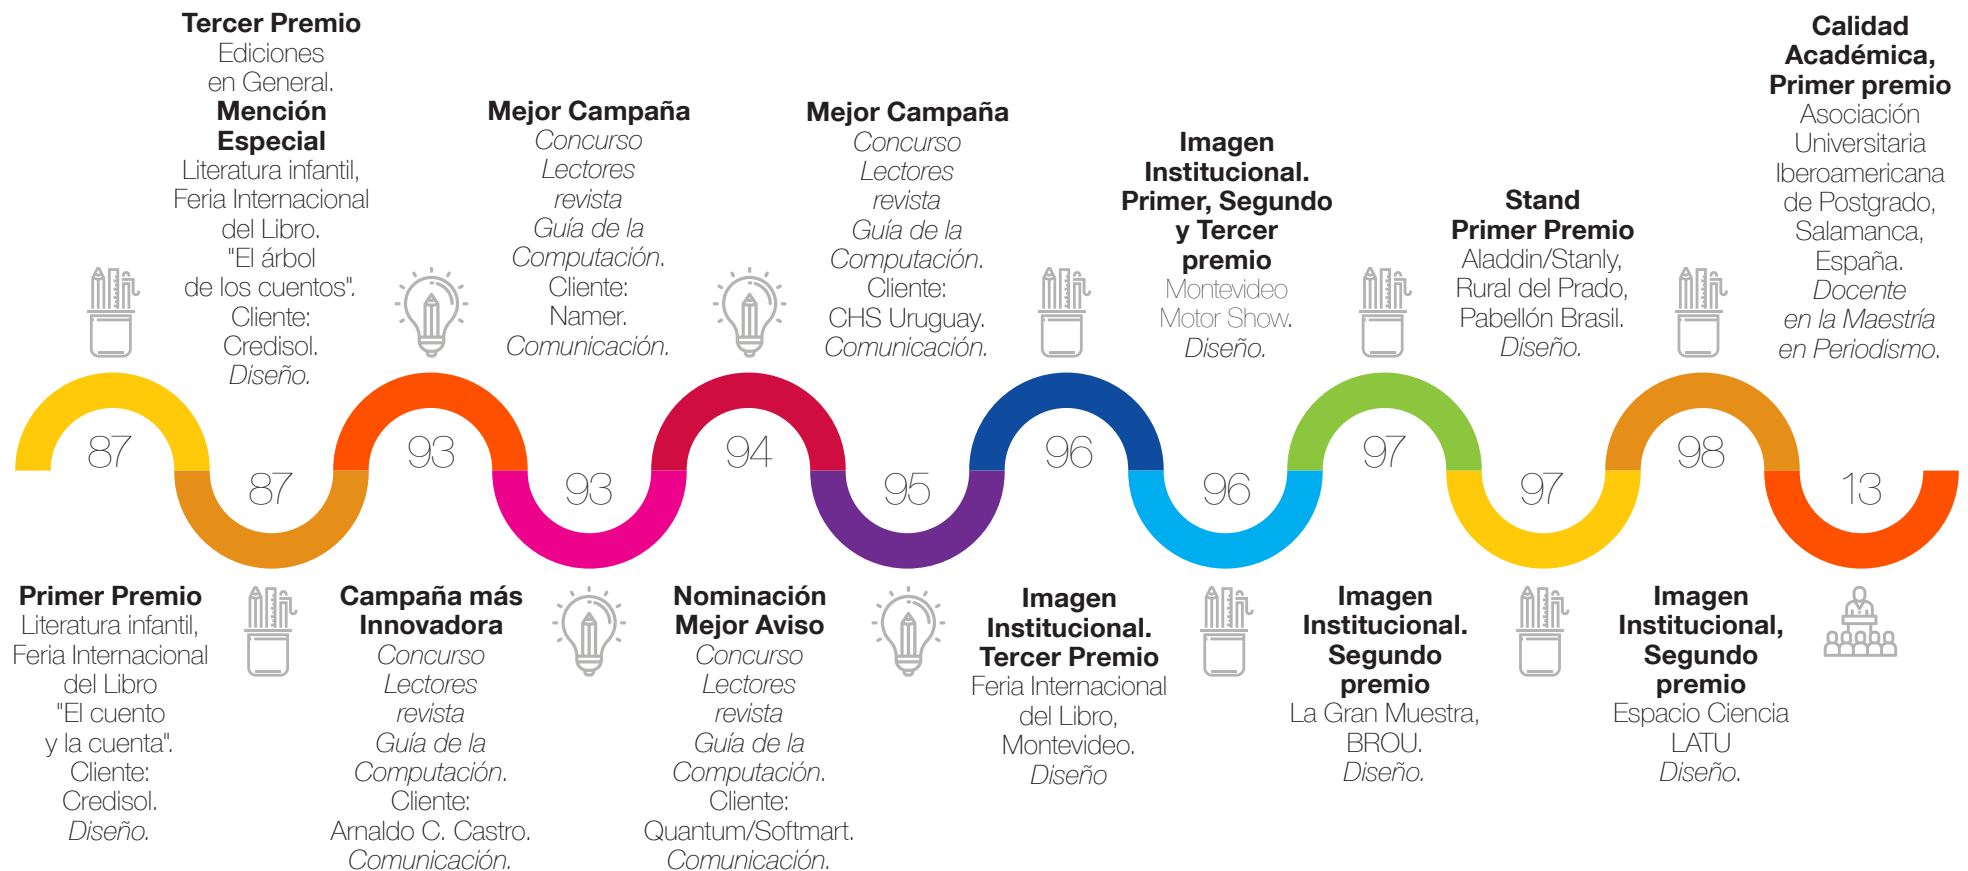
Tercer Premio
Ediciones en General.
Mención Especial
Literatura infantil, Feria Internacional del Libro. "El árbol de los cuentos". Cliente: Credisol. Diseño.

Mejor Campaña
Concurso Lectores revista Guía de la Computación. Cliente: Namer. Comunicación.

Mejor Campaña
Concurso Lectores revista Guía de la Computación. Cliente: CHS Uruguay. Comunicación.

Imagen Institucional. Primer, Segundo y Tercer premio
Montevideo Motor Show. Diseño.

Stand Primer Premio
Aladdin/Stanly, Rural del Prado, Pabellón Brasil. Diseño.

Calidad Académica, Primer premio
Asociación Universitaria Iberoamericana de Postgrado, Salamanca, España. Docente en la Maestría en Periodismo.

87

87

93

93

94

95

96

96

97

97

98

13

Primer Premio
Literatura infantil, Feria Internacional del Libro "El cuento y la cuenta". Cliente: Credisol. Diseño.

Campaña más Innovadora
Concurso Lectores revista Guía de la Computación. Cliente: Arnaldo C. Castro. Comunicación.

Nominación Mejor Aviso
Concurso Lectores revista Guía de la Computación. Cliente: Quantum/Softmart. Comunicación.

Imagen Institucional. Tercer Premio
Feria Internacional del Libro, Montevideo. Diseño

Imagen Institucional. Segundo premio
La Gran Muestra, BROU. Diseño.

Imagen Institucional, Segundo premio
Espacio Ciencia LATU Diseño.